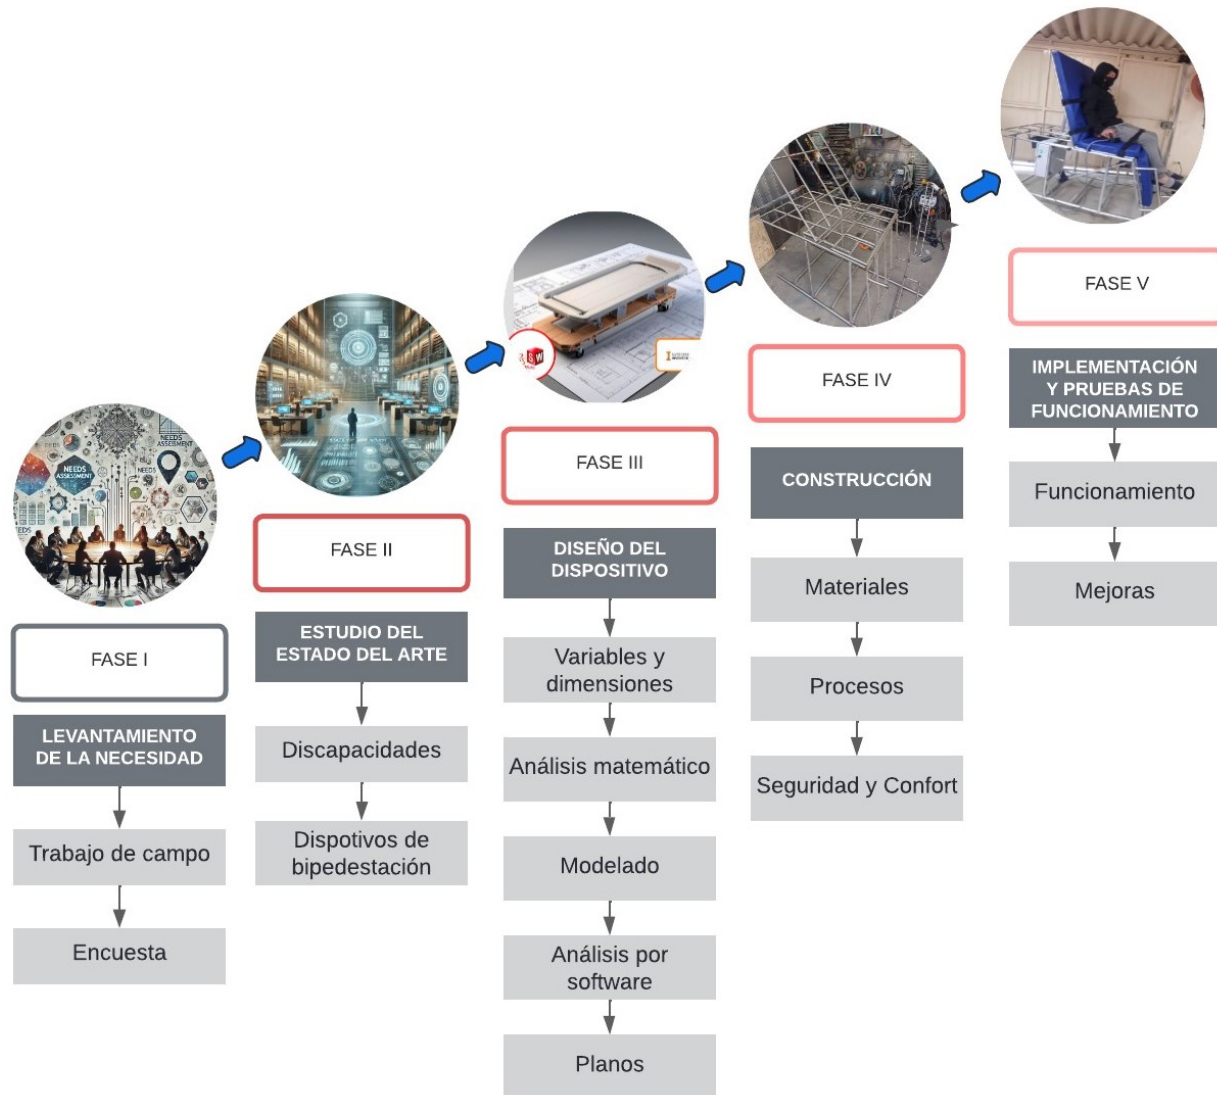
FASE I

LEVANTAMIENTO DE LA NECESIDAD

Trabajo de campo

Encuesta

FASE II

ESTUDIO DEL ESTADO DEL ARTE

Discapacidades

Dispotivos de bipedestación

FASE III

DISEÑO DEL DISPOSITIVO

Variables y dimensiones

Análisis matemático

Modelado

Análisis por software

Planos

FASE IV

CONSTRUCCIÓN

Materiales

Procesos

Seguridad y Confort

FASE V

IMPLEMENTACIÓN Y PRUEBAS DE FUNCIONAMIENTO

Funcionamiento

Mejoras